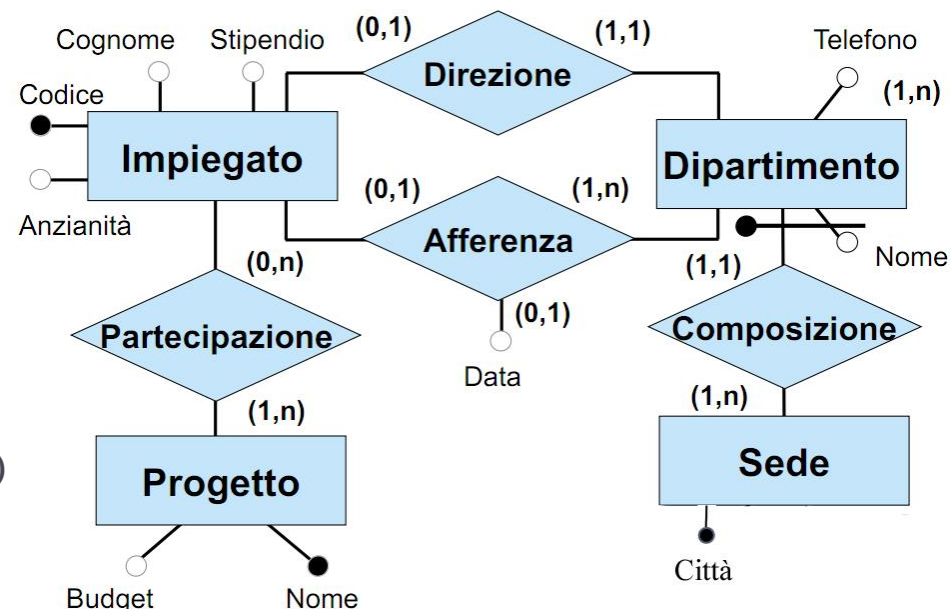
Cognome
Stipendio
(0,1)
Direzione
(1,1)
Telefono
(1,n)
Codice
Impiegato
Dipartimento
Anzianità
(0,1)
Afferenza
(1,n)
(0,n)
(1,1)
Nome
(0,1)
Partecipazione
Composizione
Data
(1,n)
(1,n)
Progetto
Sede
Città
Budget
Nome